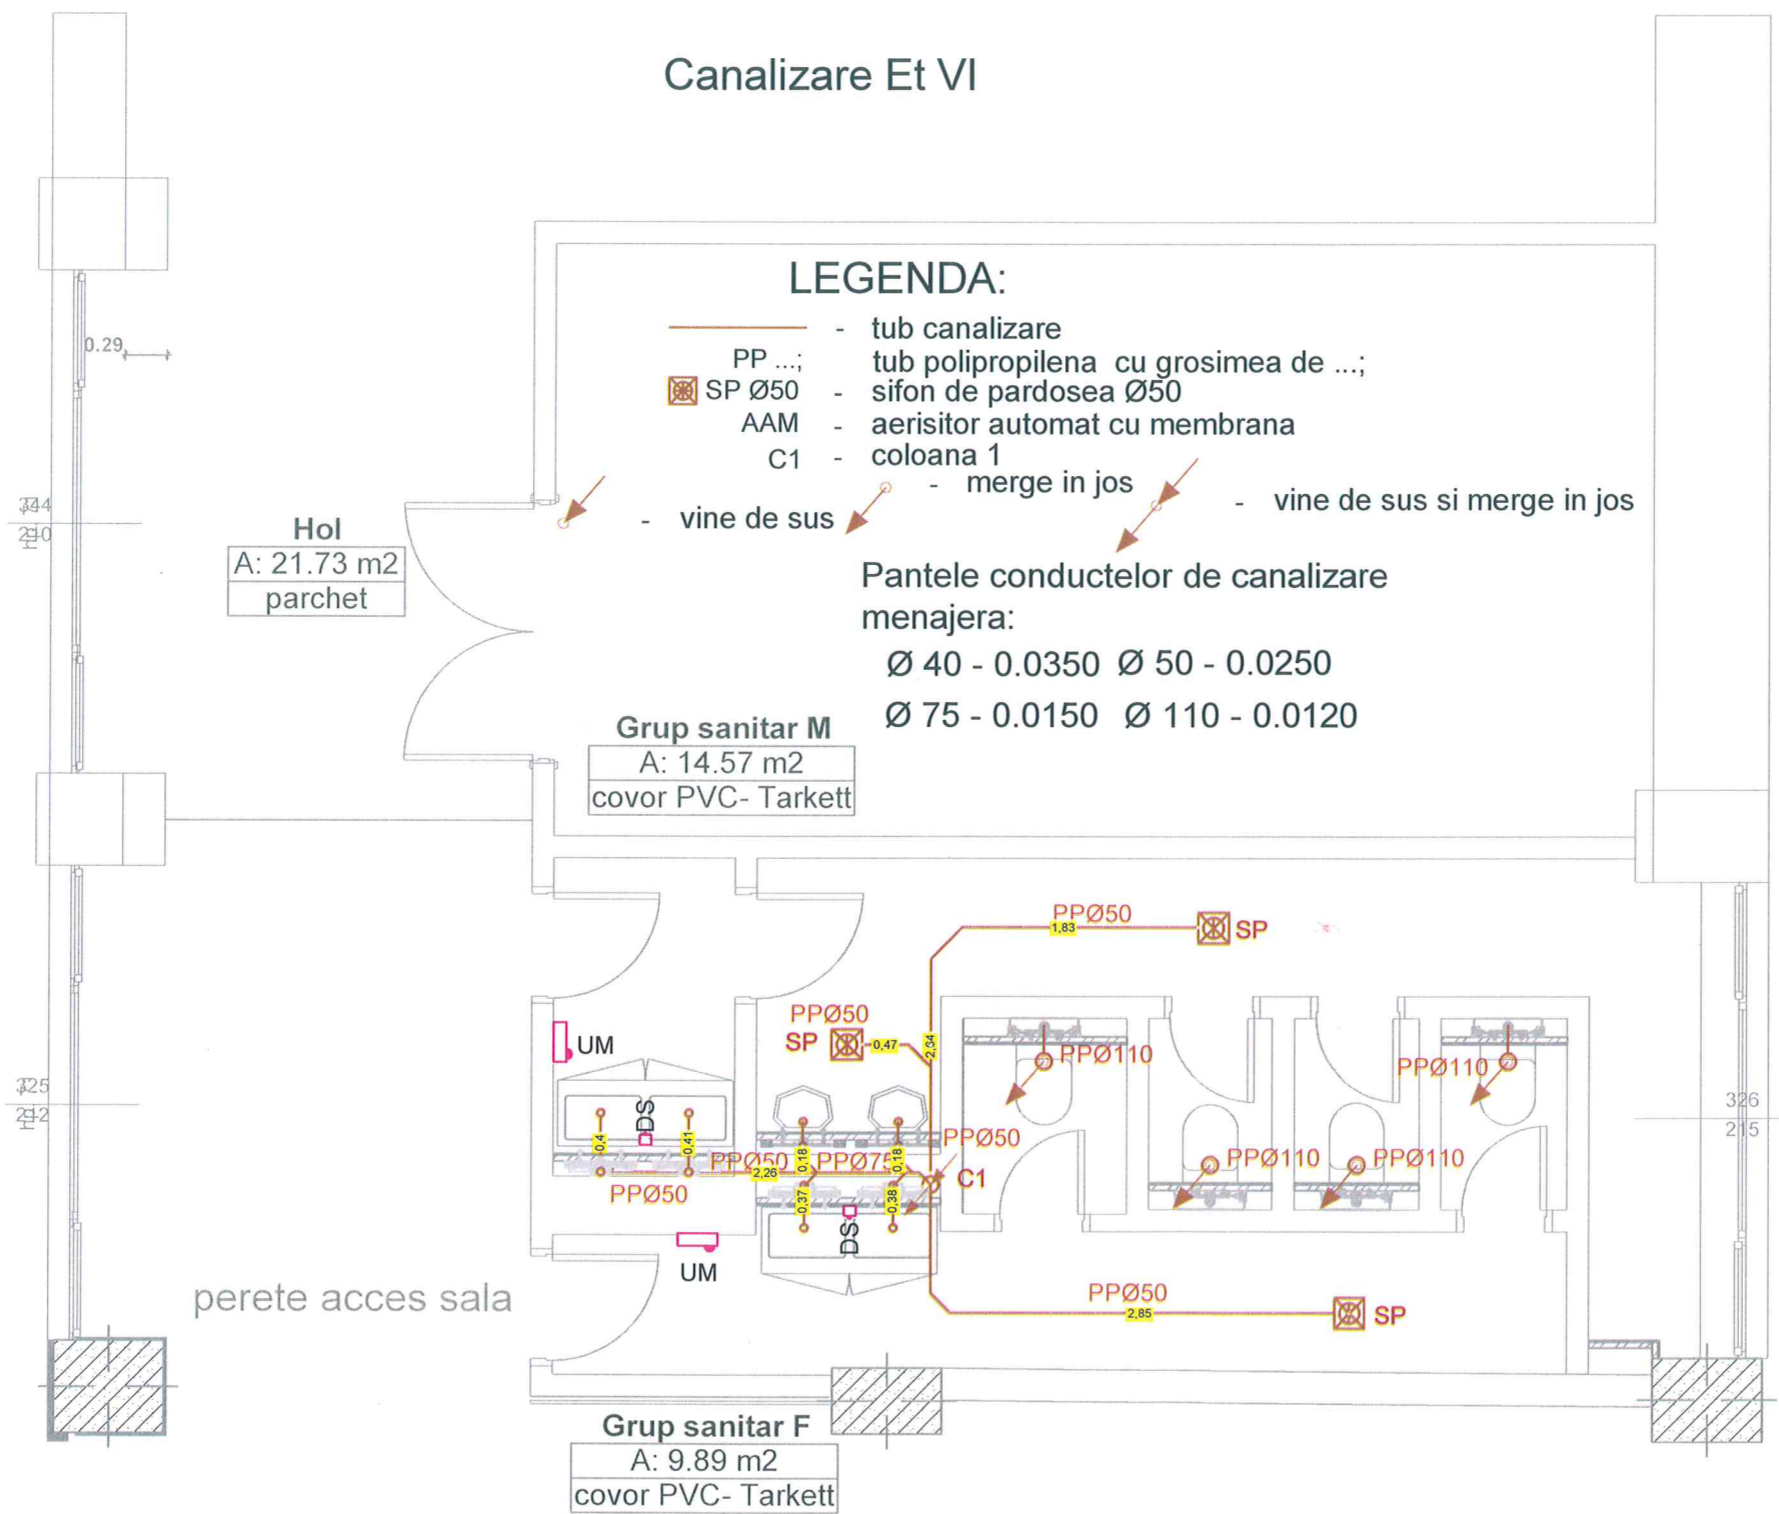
Canalizare Et VI

LEGENDA:

- tub canalizare

PP ...; tub polipropilena cu grosimea de ...;

SP Ø50 - sifon de pardosea Ø50

AAM - aerisitor automat cu membrana

C1 - coloana 1

- merge in jos

- vine de sus

- vine de sus si merge in jos

Pantele conductelor de canalizare menajera:

Ø 40 - 0.0350 Ø 50 - 0.0250

Ø 75 - 0.0150 Ø 110 - 0.0120

0.29

344
210

Hol
A: 21.73 m2
parchet

Grup sanitar M
A: 14.57 m2
covor PVC- Tarkett

325
212

326
215

PPØ50
1,83
SP

PPØ50
SP
0,47
2,04

UM

DS

0,4
0,41

PPØ110

PPØ110

PPØ50

PPØ50
2,26
0,18
PPØ75
0,18

C1

PPØ110

PPØ110

PPØ50

0,37
0,38

DS

UM

perete acces sala

PPØ50
2,85
SP

Grup sanitar F
A: 9.89 m2
covor PVC- Tarkett